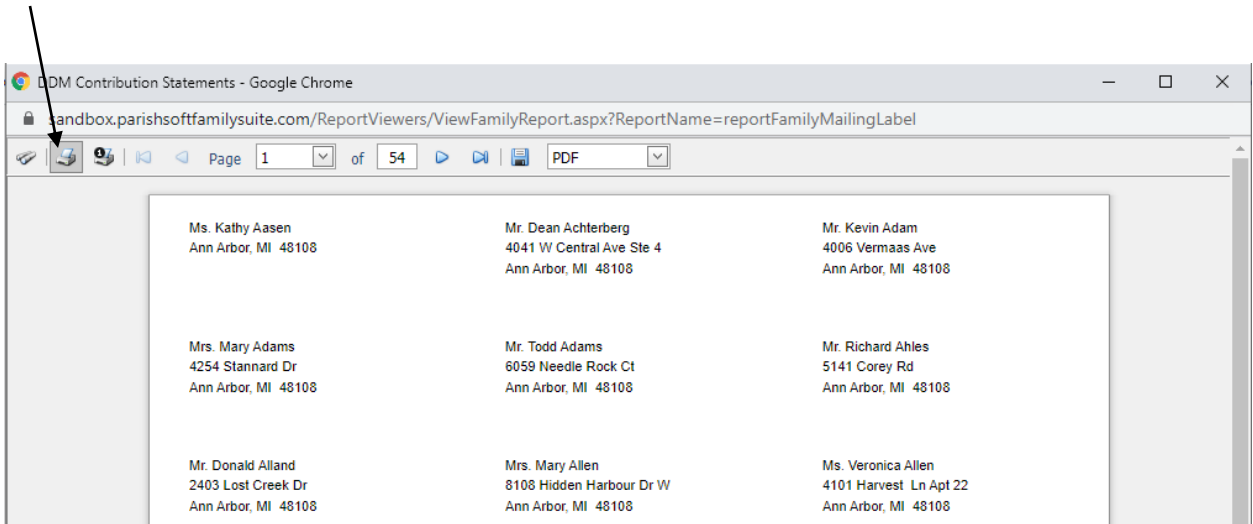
DDM Contribution Statements - Google Chrome

sandbox.parishsoftfamilysuite.com/ReportViewers/ViewFamilyReport.aspx?ReportName=reportFamilyMailingLabel

Page 1 of 54 PDF

Ms. Kathy Aasen
Ann Arbor, MI 48108

Mr. Dean Achterberg
4041 W Central Ave Ste 4
Ann Arbor, MI 48108

Mr. Kevin Adam
4006 Vermaas Ave
Ann Arbor, MI 48108

Mrs. Mary Adams
4254 Stannard Dr
Ann Arbor, MI 48108

Mr. Todd Adams
6059 Needle Rock Ct
Ann Arbor, MI 48108

Mr. Richard Ahles
5141 Corey Rd
Ann Arbor, MI 48108

Mr. Donald Alland
2403 Lost Creek Dr
Ann Arbor, MI 48108

Mrs. Mary Allen
8108 Hidden Harbour Dr W
Ann Arbor, MI 48108

Ms. Veronica Allen
4101 Harvest Ln Apt 22
Ann Arbor, MI 48108